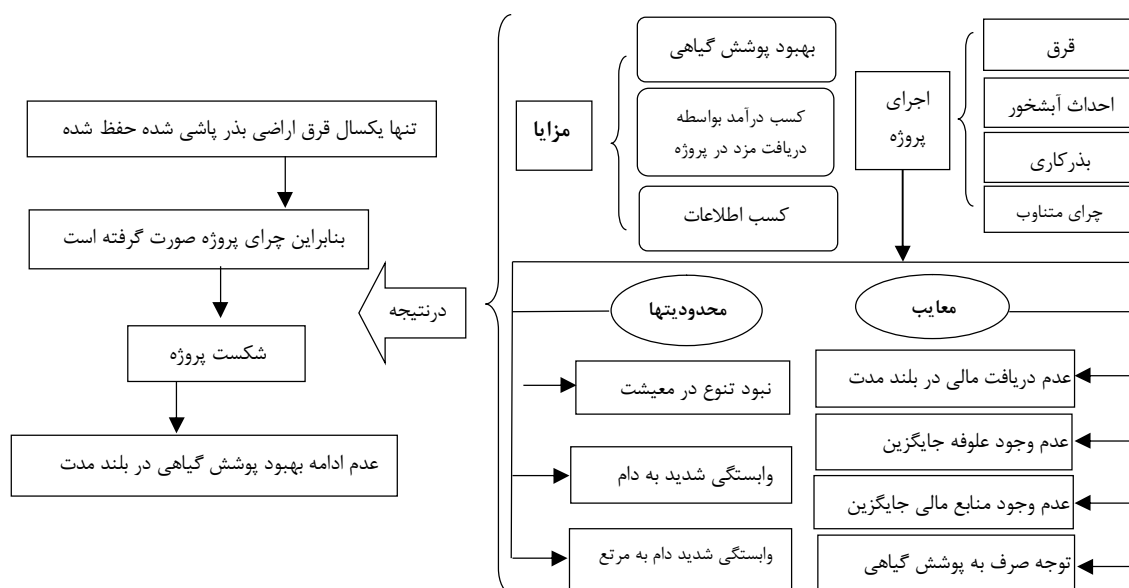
قرق

احداث آبشخور

بذرکاری

چرای متناوب

اجرای پروژه

بهبود پوشش گیاهی

کسب درآمد بواسطه دریافت مزد در پروژه

کسب اطلاعات

مزایا

معایب

محدودیتها

عدم دریافت مالی در بلند مدت

عدم وجود علوفه جایگزین

عدم وجود منابع مالی جایگزین

توجه صرف به پوشش گیاهی

نبود تنوع در معیشت

وابستگی شدید به دام

وابستگی شدید دام به مرتع

درنتیجه

تنها یکسال قرق اراضی بذر پاشی شده حفظ شده

بنابراین چرای پروژه صورت گرفته است

شکست پروژه

عدم ادامه بهبود پوشش گیاهی در بلند مدت